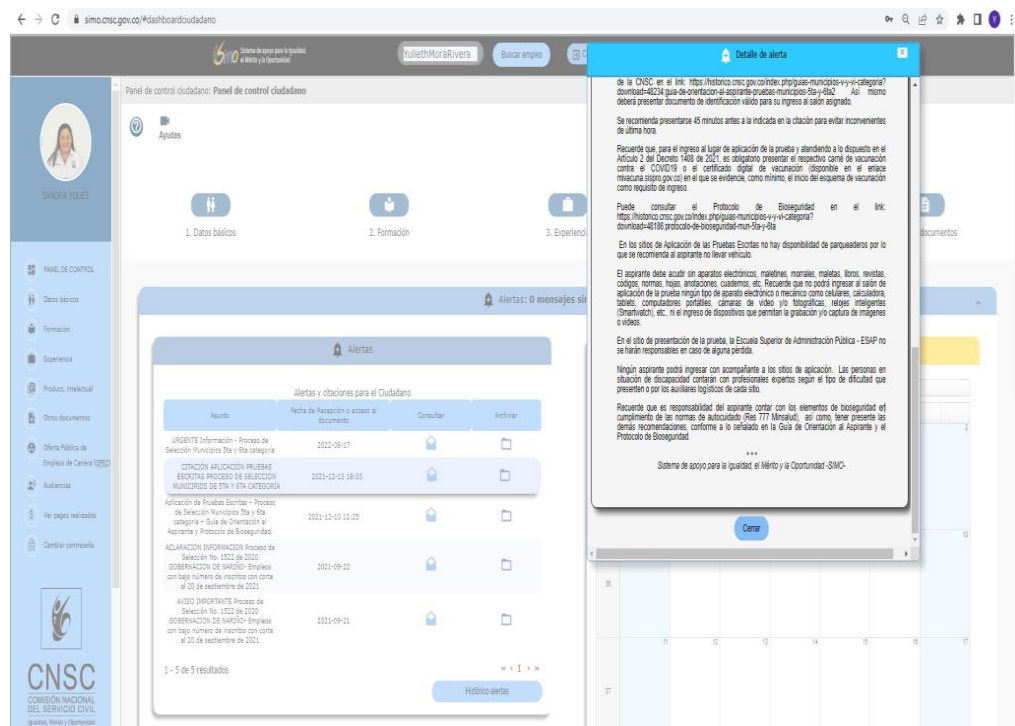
simo.cnsc.gov.co/#dashboardciudadano

SIMO Sistema de apoyo para la Igualdad, el Mérito y la Oportunidad

YullethMoraRivera

Buscar empleo

Panel de control ciudadano: Panel de control ciudadano

Ayudas

SANDRA YULIET

1. Datos básicos

2. Formación

3. Experiencia

documentos

PANEL DE CONTROL

Datos básicos

Formación

Experiencia

Produc. intelectual

Otros documentos

Oferta Pública de Empleos de Carrera (OPEC)

Audiencias

Ver pagos realizados

Cambiar contraseña

CNSC
COMISIÓN NACIONAL DEL SERVICIO CIVIL
Igualdad, Mérito y Oportunidad

Alertas: 0 mensajes sin

Alertas

Alertas y citaciones para el Ciudadano

| Asunto | Fecha de Recepción o acceso al documento | Consultar | Archivar |
|---|---|---|---|
| URGENTE Información - Proceso de Selección Municipios 5ta y 6ta categoría | 2022-08-17 | | |
| CITACIÓN APLICACIÓN PRUEBAS ESCRITAS PROCESO DE SELECCIÓN MUNICIPIOS DE 5TA Y 6TA CATEGORÍA | 2021-12-13 18:03 | | |
| Aplicación de Pruebas Escritas - Proceso de Selección Municipios 5ta y 6ta categoría - Guía de Orientación al Aspirante y Protocolo de Bioseguridad. | 2021-12-10 12:25 | | |
| ACLARACION INFORMACION Proceso de Selección No. 1522 de 2020 GOBERNACION DE NARIÑO- Empleos con bajo número de inscritos con corte al 20 de septiembre de 2021 | 2021-09-22 | | |
| AVISO IMPORTANTE Proceso de Selección No. 1522 de 2020 GOBERNACION DE NARIÑO- Empleos con bajo número de inscritos con corte al 20 de septiembre de 2021 | 2021-09-21 | | |

1 - 5 de 5 resultados

Histórico alertas

Detalle de alerta

de la CNSC en el link: https://historico.cnsc.gov.co/index.php/guias-municipios-v-y-vi-categoria?download=48234:guia-de-orientacion-al-aspirante-pruebas-municipios-5ta-y-6ta2 Así mismo deberá presentar documento de identificación válido para su ingreso al salón asignado.

Se recomienda presentarse 45 minutos antes a la indicada en la citación para evitar inconvenientes de última hora.

Recuerde que, para el ingreso al lugar de aplicación de la prueba y atendiendo a lo dispuesto en el Artículo 2 del Decreto 1408 de 2021, es obligatorio presentar el respectivo carné de vacunación contra el COVID19 o el certificado digital de vacunación (disponible en el enlace mivacuna.sispro.gov.co) en el que se evidencie, como mínimo, el inicio del esquema de vacunación como requisito de ingreso.

Puede consultar el Protocolo de Bioseguridad en el link: https://historico.cnsc.gov.co/index.php/guias-municipios-v-y-vi-categoria?download=48186:protocolo-de-bioseguridad-mun-5ta-y-6ta

En los sitios de Aplicación de las Pruebas Escritas no hay disponibilidad de parqueaderos por lo que se recomienda al aspirante no llevar vehículo.

El aspirante debe acudir sin aparatos electrónicos, maletines, morrales, maletas, libros, revistas, códigos, normas, hojas, anotaciones, cuadernos, etc. Recuerde que no podrá ingresar al salón de aplicación de la prueba ningún tipo de aparato electrónico o mecánico como celulares, calculadoras, tablets, computadores portátiles, cámaras de video y/o fotográficas, relojes inteligentes (Smartwatch), etc., ni el ingreso de dispositivos que permitan la grabación y/o captura de imágenes o videos.

En el sitio de presentación de la prueba, la Escuela Superior de Administración Pública - ESAP no se harán responsables en caso de alguna pérdida.

Ningún aspirante podrá ingresar con acompañante a los sitios de aplicación. Las personas en situación de discapacidad contarán con profesionales expertos según el tipo de dificultad que presenten o por los auxiliares logísticos de cada sitio.

Recuerde que es responsabilidad del aspirante contar con los elementos de bioseguridad en cumplimiento de las normas de autocuidado (Res 777 Minsalud), así como, tener presente las demás recomendaciones, conforme a lo señalado en la Guía de Orientación al Aspirante y el Protocolo de Bioseguridad.

***
Sistema de apoyo para la Igualdad, el Mérito y la Oportunidad -SIMO-

Cerrar

3 10 11 12 13 14 15 16 17